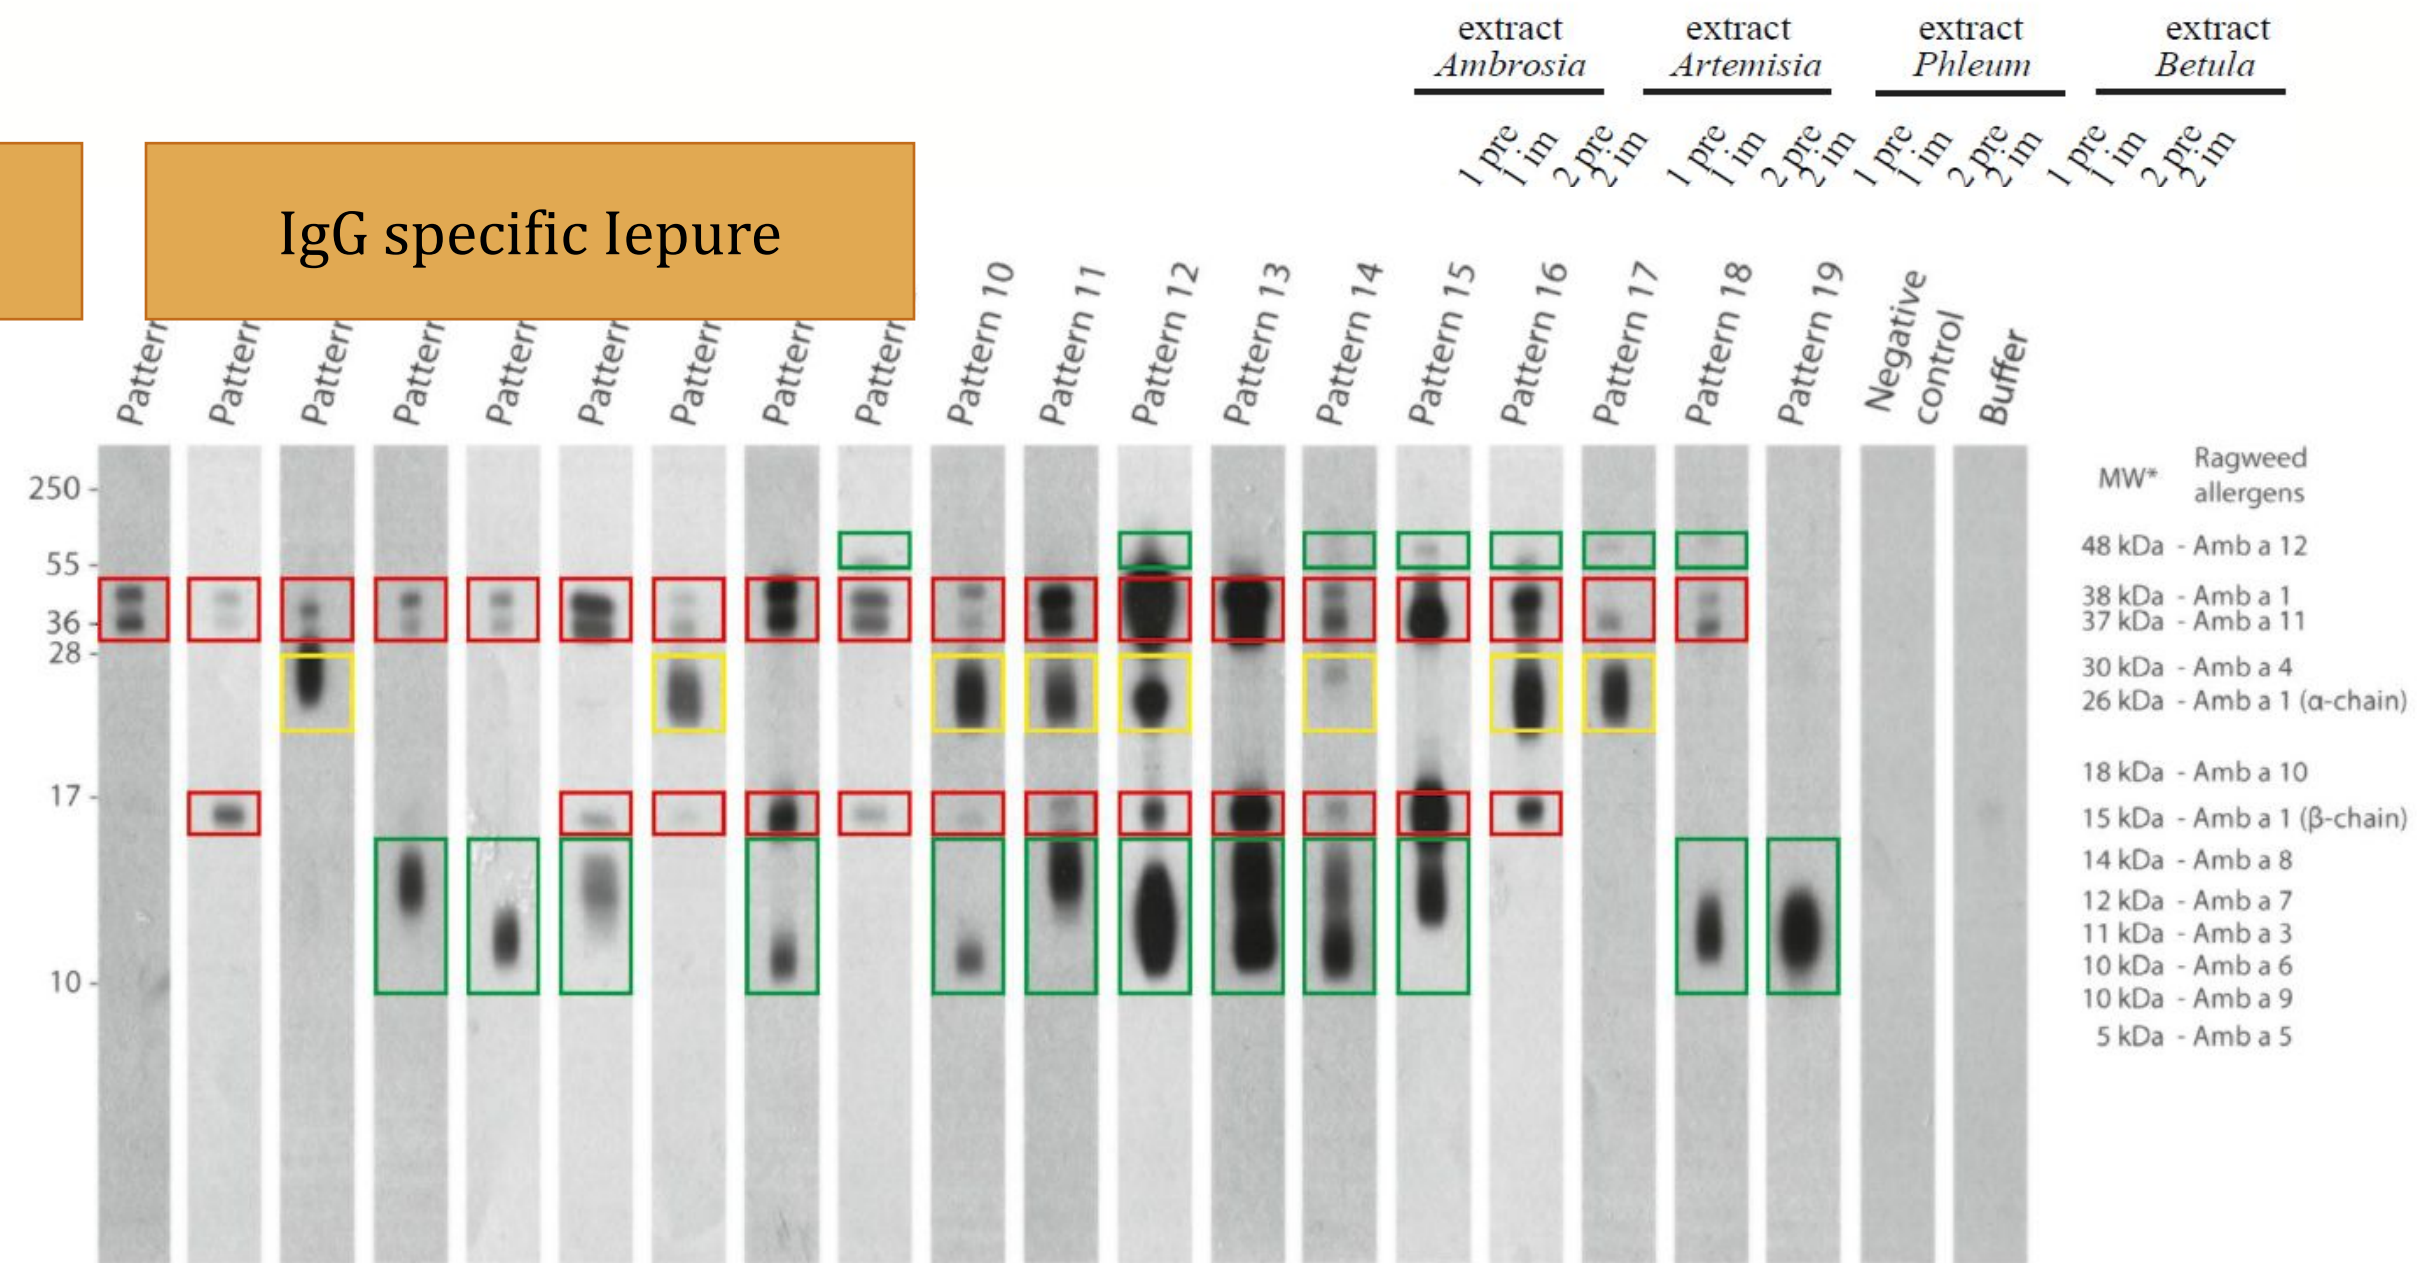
extract *Ambrosia*

extract *Artemisia*

extract *Phleum*

extract *Betula*

1 pre 1 im 2 pre 2 im 1 pre 1 im 2 pre 2 im 1 pre 1 im 2 pre 2 im 1 pre 1 im 2 pre 2 im

IgG specific Iepure

Pattern Pattern Pattern Pattern Pattern Pattern Pattern Pattern Pattern Pattern 10 Pattern 11 Pattern 12 Pattern 13 Pattern 14 Pattern 15 Pattern 16 Pattern 17 Pattern 18 Pattern 19 Negative control Buffer

250
55
36
28
17
10

| MW* | Ragweed allergens |
|---|---|
| 48 kDa | - Amb a 12 |
| 38 kDa | - Amb a 1 |
| 37 kDa | - Amb a 11 |
| 30 kDa | - Amb a 4 |
| 26 kDa | - Amb a 1 (α-chain) |
| 18 kDa | - Amb a 10 |
| 15 kDa | - Amb a 1 (β-chain) |
| 14 kDa | - Amb a 8 |
| 12 kDa | - Amb a 7 |
| 11 kDa | - Amb a 3 |
| 10 kDa | - Amb a 6 |
| 10 kDa | - Amb a 9 |
| 5 kDa | - Amb a 5 |